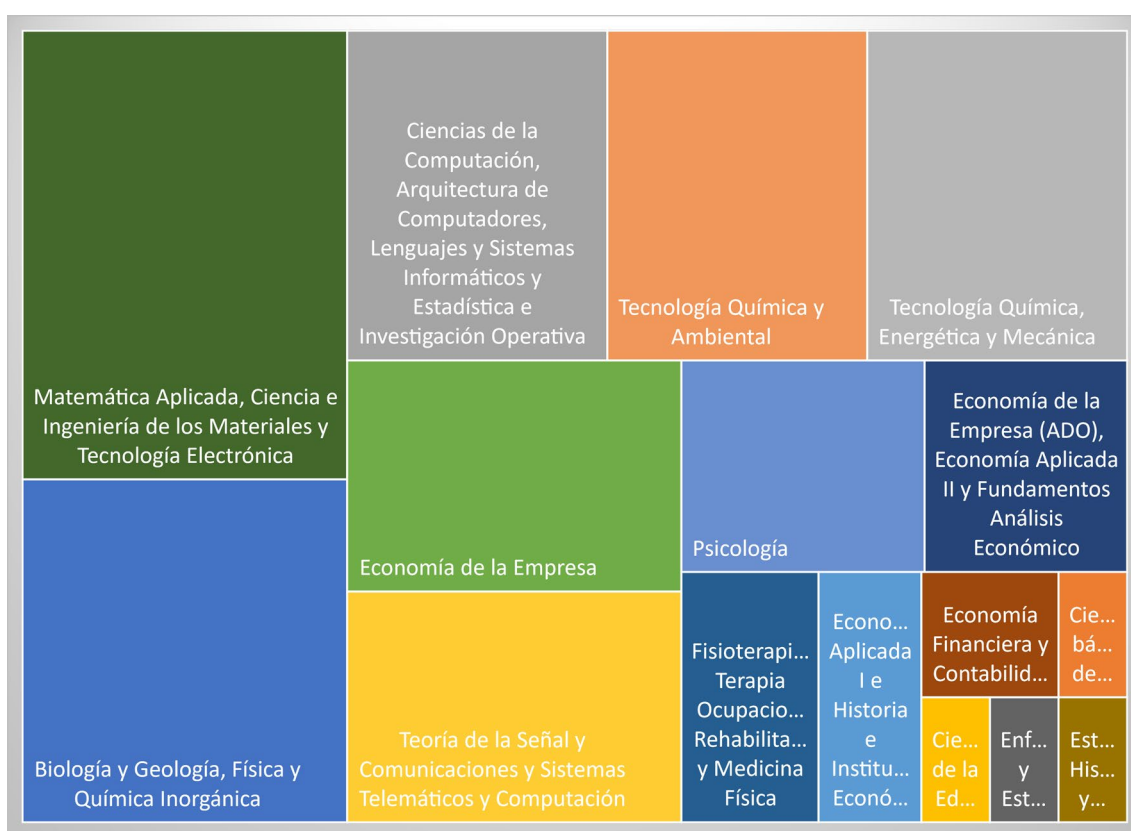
Matemática Aplicada, Ciencia e Ingeniería de los Materiales y Tecnología Electrónica

Ciencias de la Computación, Arquitectura de Computadores, Lenguajes y Sistemas Informáticos y Estadística e Investigación Operativa

Tecnología Química y Ambiental

Tecnología Química, Energética y Mecánica

Economía de la Empresa

Psicología

Economía de la Empresa (ADO), Economía Aplicada II y Fundamentos Análisis Económico

Biología y Geología, Física y Química Inorgánica

Teoría de la Señal y Comunicaciones y Sistemas Telemáticos y Computación

Fisioterapi… Terapia Ocupacio… Rehabilita… y Medicina Física

Econo… Aplicada I e Historia e Institu… Econó…

Economía Financiera y Contabilid…

Cie… bá… de…

Cie… de la Ed…

Enf… y Est…

Est… His… y…